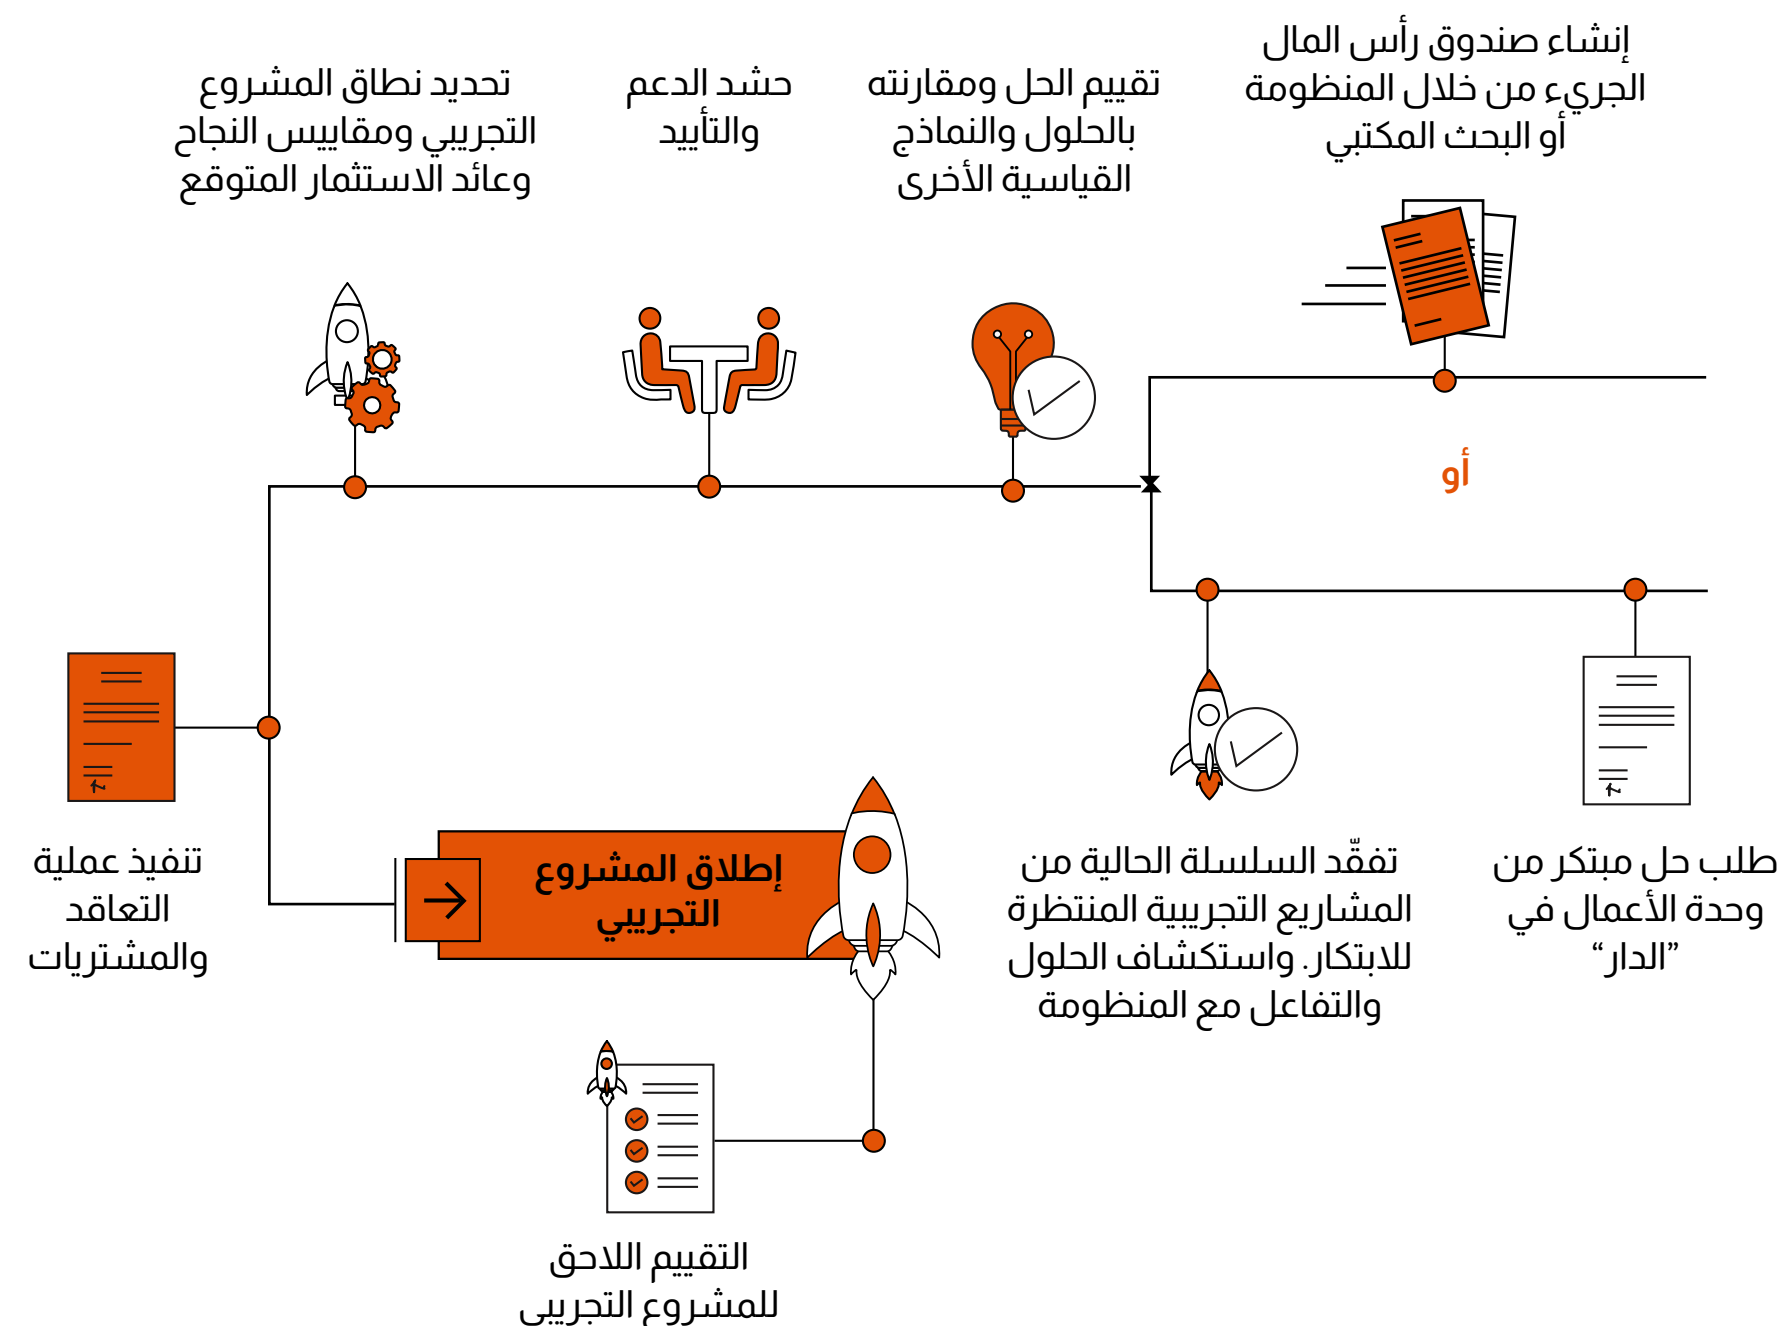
إنشاء صندوق رأس المال الجريء من خلال المنظومة أو البحث المكتبي

تقييم الحل ومقارنته بالحلول والنماذج القياسية الأخرى

حشد الدعم والتأييد

تحديد نطاق المشروع التجريبي ومقاييس النجاح وعائد الاستثمار المتوقع

أو

طلب حل مبتكر من وحدة الأعمال في "الدار"

تفقّد السلسلة الحالية من المشاريع التجريبية المنتظرة للابتكار. واستكشاف الحلول والتفاعل مع المنظومة

إطلاق المشروع التجريبي

تنفيذ عملية التعاقد والمشتريات

التقييم اللاحق للمشروع التجريبي